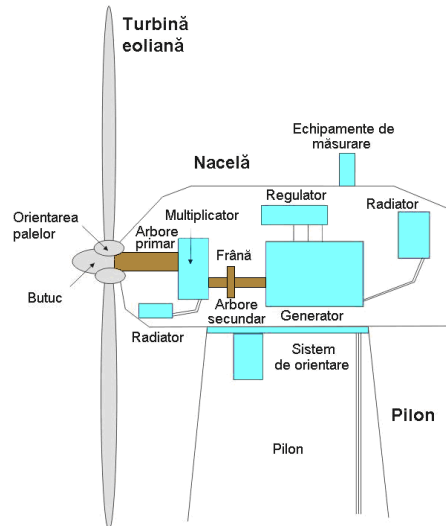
Turbină eoliană

Echipamente de măsurare

Nacelă

Regulator

Radiator

Orientarea palelor

Multiplicator

Arbore primar

Frână

Butuc

Arbore secundar

Generator

Radiator

Sistem de orientare

Pilon

Pilon